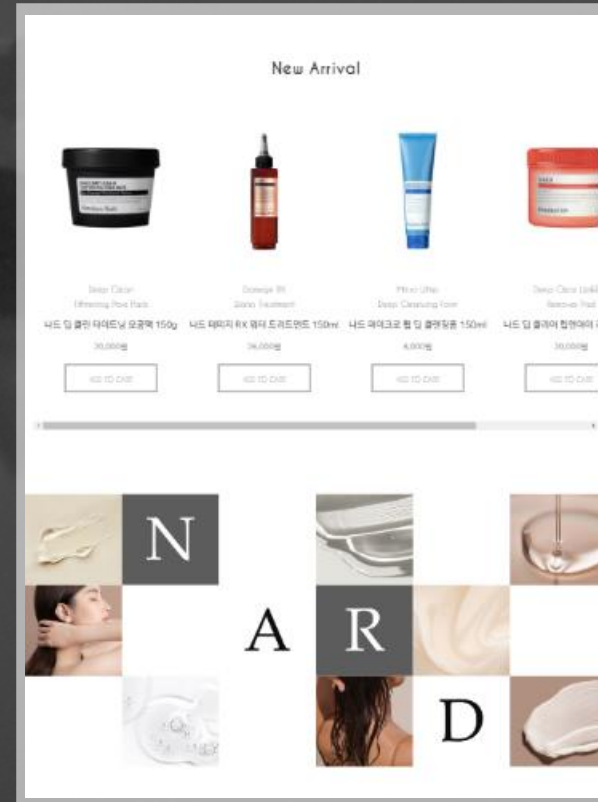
New Arrival

Deep Clear Whitening Pore Pack
나드 딥 클린 타이트닝 모공팩 150g
30,000원
ADD TO CART

Damage RX Salon Treatment
나드 데미지 RX 워터 트리트먼트 150ml
36,000원
ADD TO CART

Micro Ultra Deep Cleansing Foam
나드 마이크로 퀵 딥 클렌징폼 150ml
6,000원
ADD TO CART

Deep Clear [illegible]
나드 딥 클리어 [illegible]
30,000원
ADD TO CART

N
A
R
D